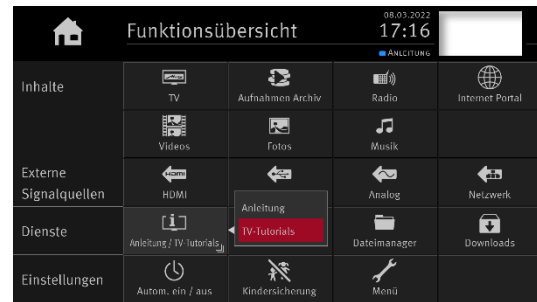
Funktionsübersicht
08.03.2022
17:16
ANLEITUNG

Inhalte
TV
Aufnahmen Archiv
Radio
Internet Portal
Videos
Fotos
Musik

Externe Signalquellen
HDMI
Analog
Netzwerk

Dienste
Anleitung / TV-Tutorials
Anleitung
TV-Tutorials
Dateimanager
Downloads

Einstellungen
Autom. ein / aus
Kindersicherung
Menü